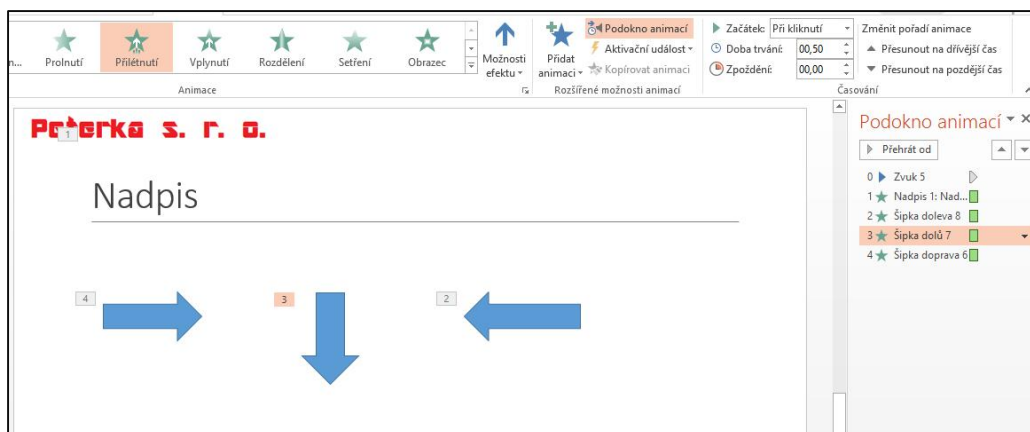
n... Prolnutí Přilétnutí Vplynutí Rozdělení Setření Obrazec

Možnosti efektu

Přidat animaci

Podokno animací
Aktivační událost
Kopírovat animaci

Začátek: Při kliknutí
Doba trvání: 00,50
Zpoždění: 00,00

Změnit pořadí animace
▲ Přesunout na dřívější čas
▼ Přesunout na pozdější čas

Animace
Rozšířené možnosti animací
Časování

P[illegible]erka s. r. o.
1

Nadpis

4
3
2

Podokno animací

Přehrát od

0 Zvuk 5
1 Nadpis 1: Nad...
2 Šipka doleva 8
3 Šipka dolů 7
4 Šipka doprava 6